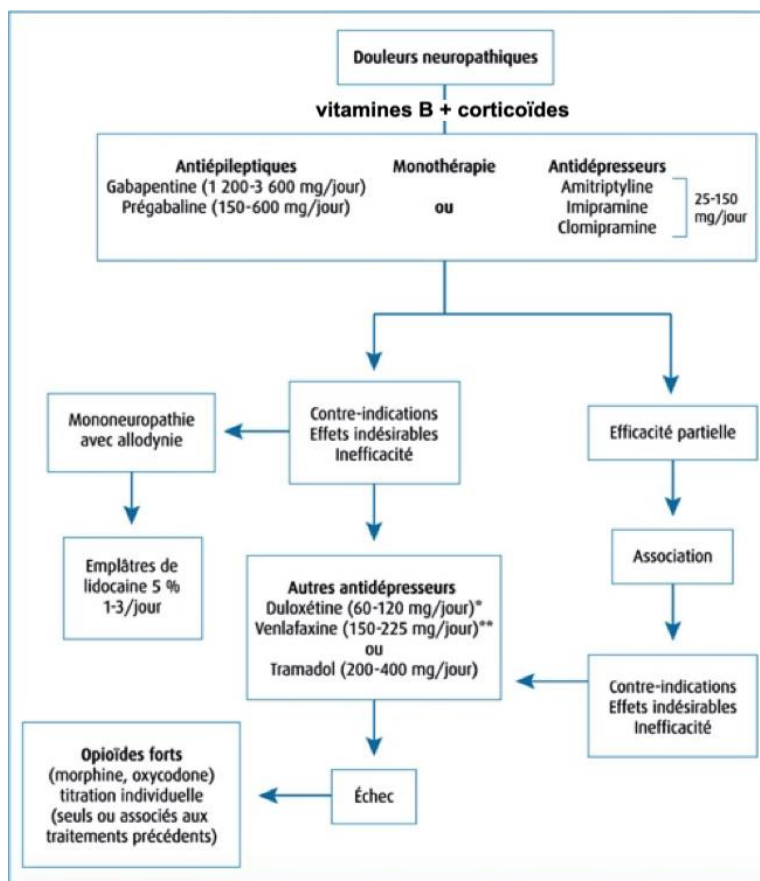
Douleurs neuropathiques

vitamines B + corticoïdes

Antiépileptiques
Gabapentine (1 200-3 600 mg/jour)
Prégabaline (150-600 mg/jour)

Monothérapie
ou

Antidépresseurs
Amitriptyline
Imipramine
Clomipramine

25-150 mg/jour

Mononeuropathie avec allodynie

Contre-indications
Effets indésirables
Inefficacité

Efficacité partielle

Emplâtres de lidocaine 5 % 1-3/jour

Autres antidépresseurs
Duloxétine (60-120 mg/jour)*
Venlafaxine (150-225 mg/jour)**
ou
Tramadol (200-400 mg/jour)

Association

Contre-indications
Effets indésirables
Inefficacité

Opioïdes forts
(morphine, oxycodone)
titration individuelle
(seuls ou associés aux traitements précédents)

Échec